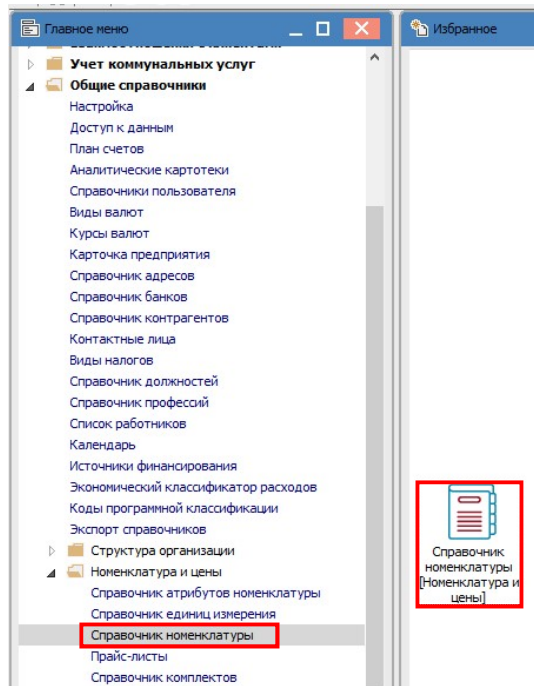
Главное меню

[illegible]

Учет коммунальных услуг

Общие справочники

Настройка

Доступ к данным

План счетов

Аналитические картотеки

Справочники пользователя

Виды валют

Курсы валют

Карточка предприятия

Справочник адресов

Справочник банков

Справочник контрагентов

Контактные лица

Виды налогов

Справочник должностей

Справочник профессий

Список работников

Календарь

Источники финансирования

Экономический классификатор расходов

Коды программной классификации

Экспорт справочников

Структура организации

Номенклатура и цены

Справочник атрибутов номенклатуры

Справочник единиц измерения

Справочник номенклатуры

Прайс-листы

Справочник комплектов

Избранное

Справочник номенклатуры [Номенклатура и цены]